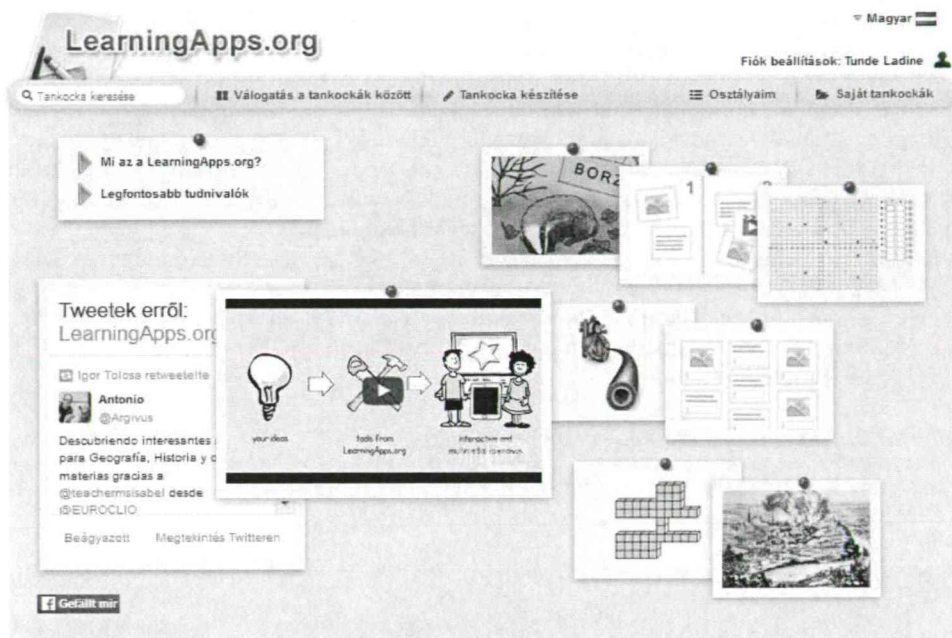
Magyar

LearningApps.org

Fiók beállítások: Tunde Ladine

Tankocka keresése

Válogatás a tankockák között

Tankocka készítése

Osztályaim

Saját tankockák

Mi az a LearningApps.org?

Legfontosabb tudnivalók

BORZ

1

2

Tweetek erről: LearningApps.org

Igor Tolosa retweetelte

Antonio
@Argivus

Descubriendo interesantes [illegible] para Geografía, Historia y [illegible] materias gracias a @teachermsisabel desde @EUROCLIO

Beágyazott Megtekintés Twitteren

your ideas

tools from LearningApps.org

interactive and multimedia exercises

Gefällt mir